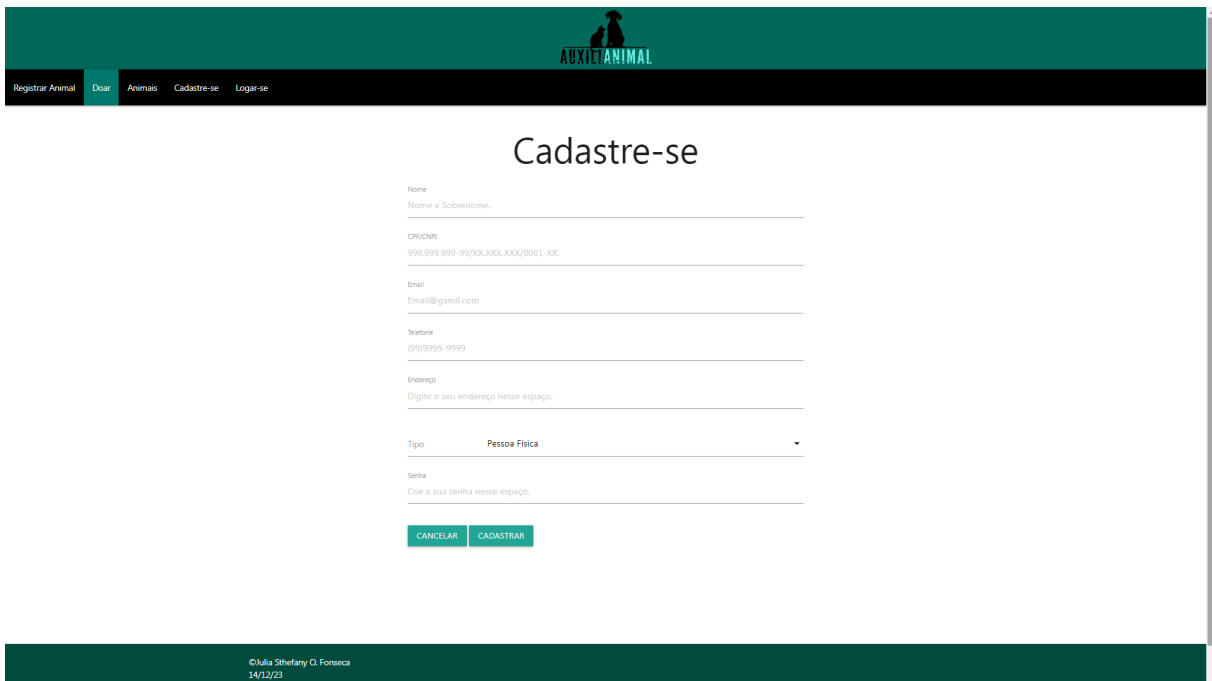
AUXILIANIMAL

Registrar Animal Doar Animais Cadastre-se Logar-se

Cadastre-se

Nome
Nome e Sobrenome.

CPF/CNPJ
999.999.999-99/XX.XXX.XXX/0001-XX.

Email
Email@gamil.com

Telefone
(99)9999-9999

Endereço
Digite o seu endereço nesse espaço.

Tipo Pessoa Física

Senha
Crie a sua senha nesse espaço.

CANCELAR CADASTRAR

©Julia Sthefany O. Fonseca
14/12/23